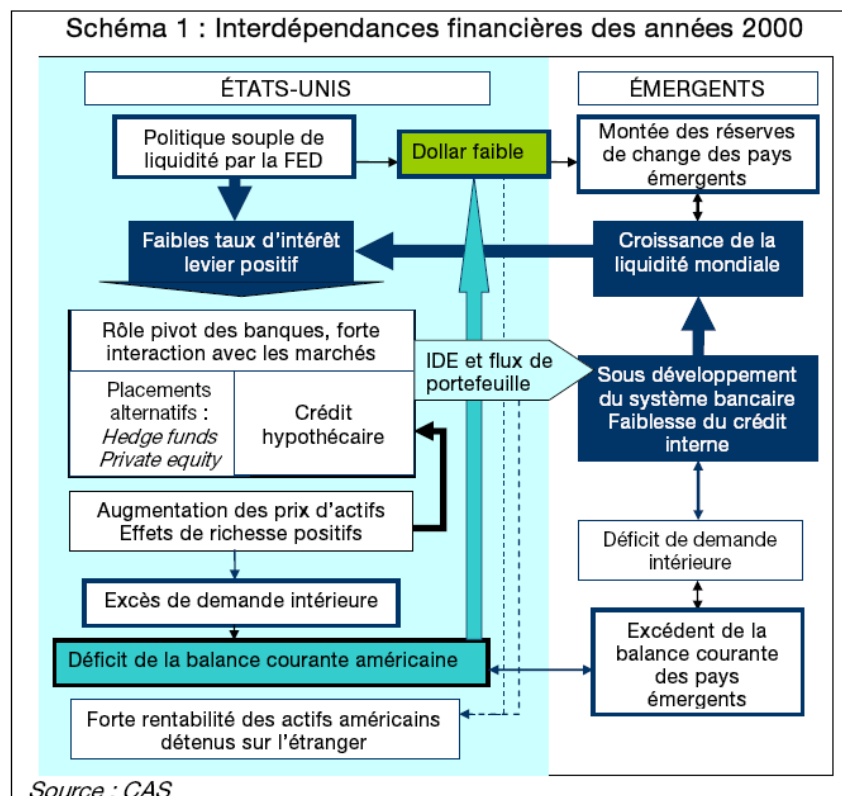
Schéma 1 : Interdépendances financières des années 2000

ÉTATS-UNIS

ÉMERGENTS

Politique souple de liquidité par la FED

Dollar faible

Montée des réserves de change des pays émergents

Faibles taux d'intérêt levier positif

Croissance de la liquidité mondiale

Rôle pivot des banques, forte interaction avec les marchés

Placements alternatifs : *Hedge funds* *Private equity*

Crédit hypothécaire

IDE et flux de portefeuille

Sous développement du système bancaire Faiblesse du crédit interne

Augmentation des prix d'actifs Effets de richesse positifs

Déficit de demande intérieure

Excès de demande intérieure

Excédent de la balance courante des pays émergents

Déficit de la balance courante américaine

Forte rentabilité des actifs américains détenus sur l'étranger

Source : CAS